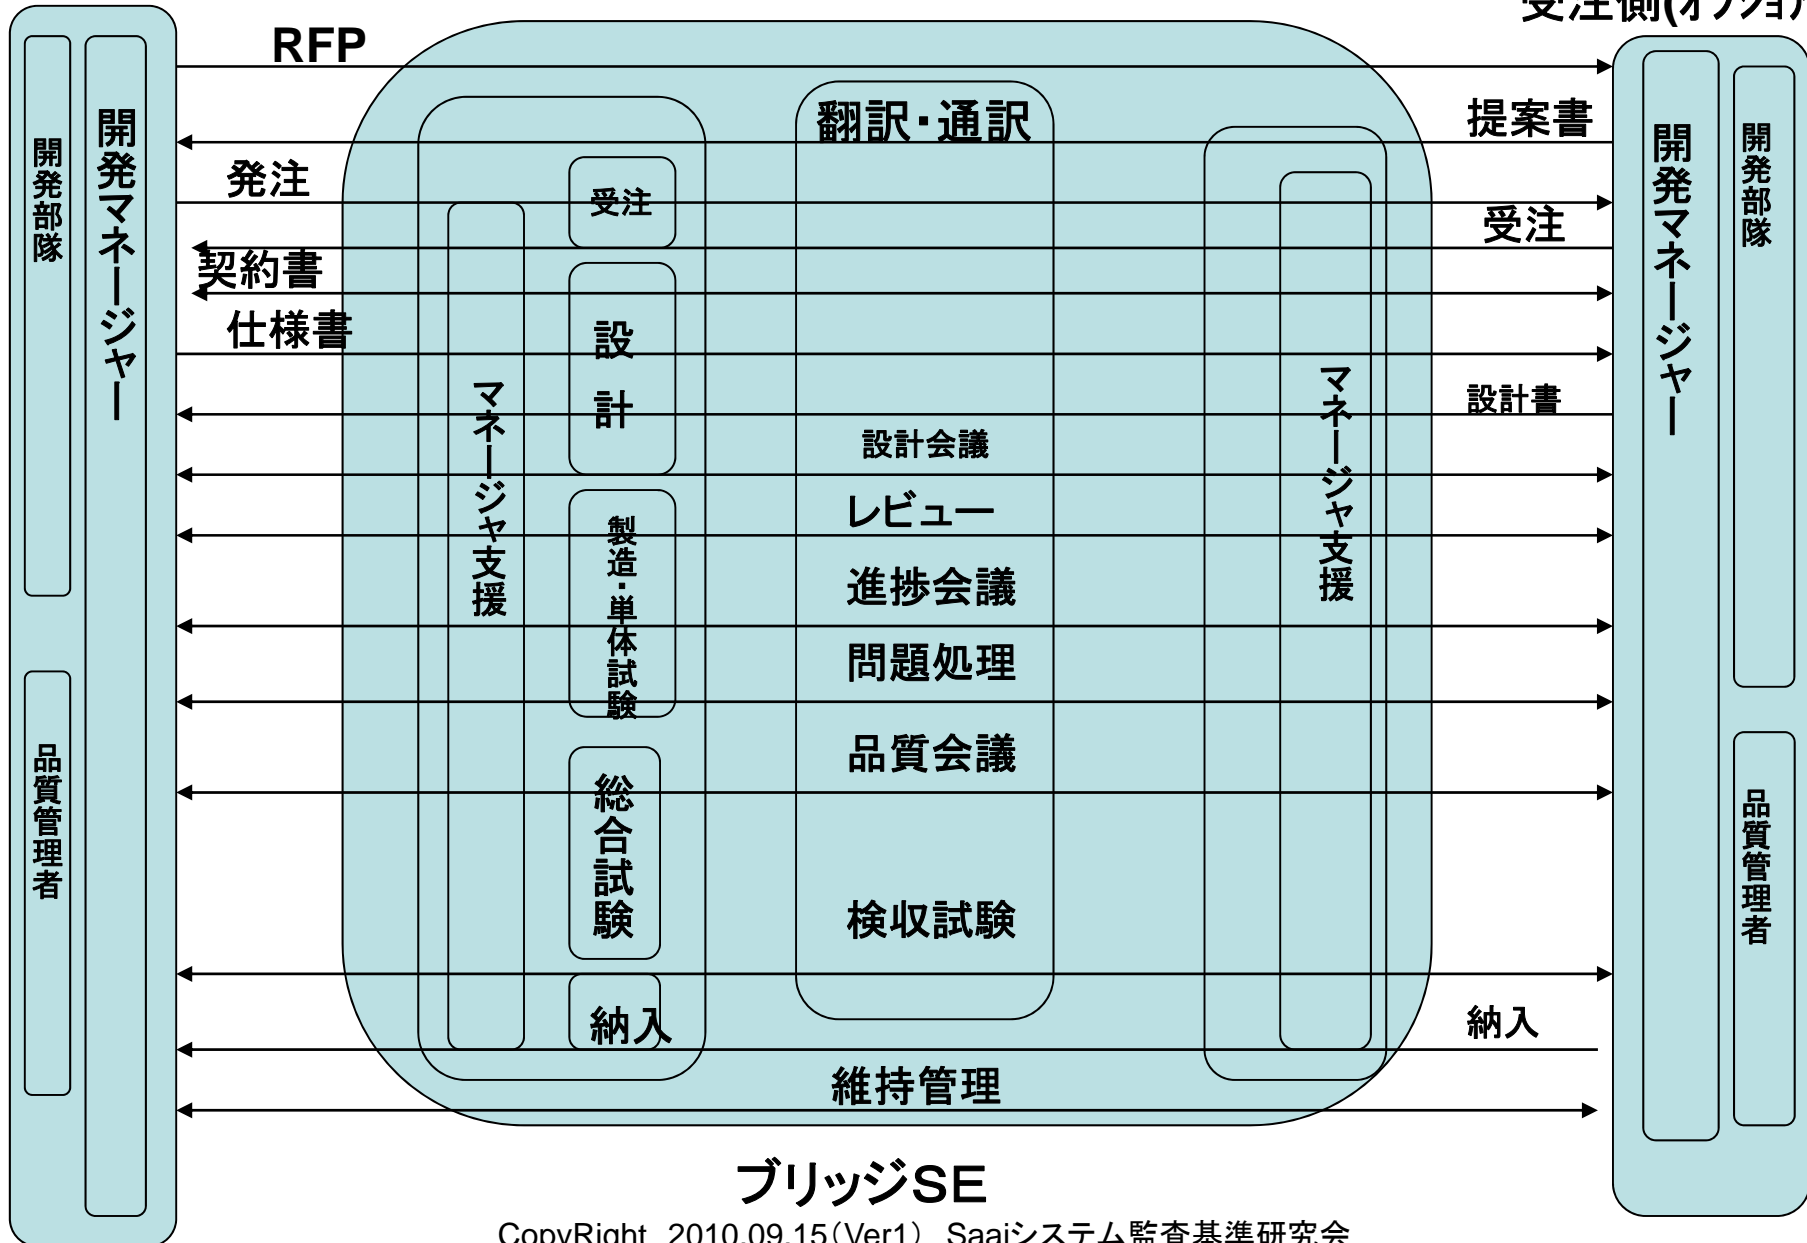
受注側(オフショ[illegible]

開発部隊

開発マネージャー

品質管理者

RFP

発注

契約書

仕様書

提案書

受注

設計書

納入

開発マネージャー

開発部隊

品質管理者

マネージャ支援

受注

設計

製造・単体試験

総合試験

納入

翻訳・通訳

設計会議

レビュー

進捗会議

問題処理

品質会議

検収試験

マネージャ支援

維持管理

ブリッジSE

CopyRight 2010.09.15（Ver1） Saaiシステム監査基準研究会